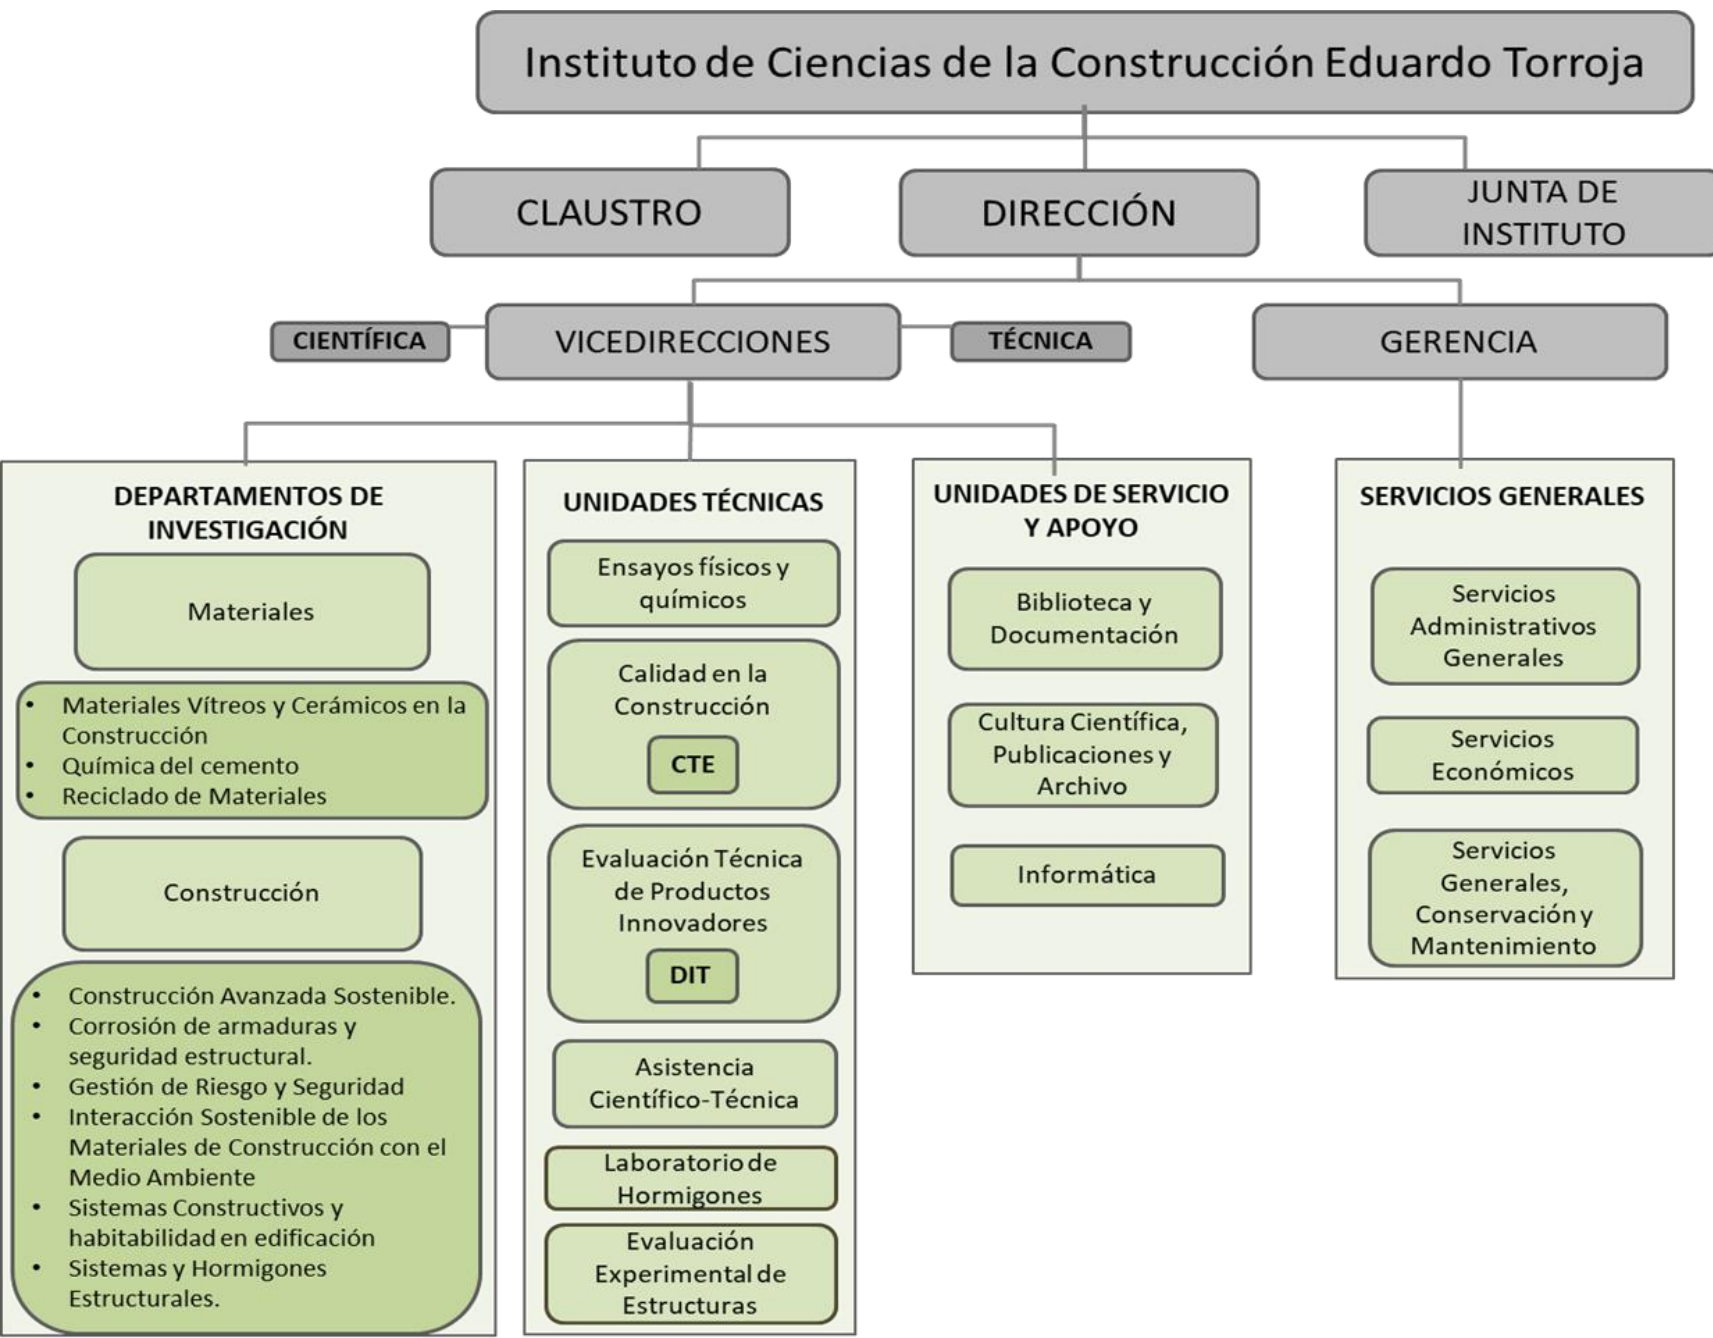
Instituto de Ciencias de la Construcción Eduardo Torroja

CLAUSTRO

DIRECCIÓN

JUNTA DE INSTITUTO

CIENTÍFICA

VICEDIRECCIONES

TÉCNICA

GERENCIA

DEPARTAMENTOS DE INVESTIGACIÓN

Materiales

- Materiales Vítreos y Cerámicos en la Construcción
- Química del cemento
- Reciclado de Materiales

Construcción

- Construcción Avanzada Sostenible.
- Corrosión de armaduras y seguridad estructural.
- Gestión de Riesgo y Seguridad
- Interacción Sostenible de los Materiales de Construcción con el Medio Ambiente
- Sistemas Constructivos y habitabilidad en edificación
- Sistemas y Hormigones Estructurales.

UNIDADES TÉCNICAS

Ensayos físicos y químicos

Calidad en la Construcción

CTE

Evaluación Técnica de Productos Innovadores

DIT

Asistencia Científico-Técnica

Laboratorio de Hormigones

Evaluación Experimental de Estructuras

UNIDADES DE SERVICIO Y APOYO

Biblioteca y Documentación

Cultura Científica, Publicaciones y Archivo

Informática

SERVICIOS GENERALES

Servicios Administrativos Generales

Servicios Económicos

Servicios Generales, Conservación y Mantenimiento